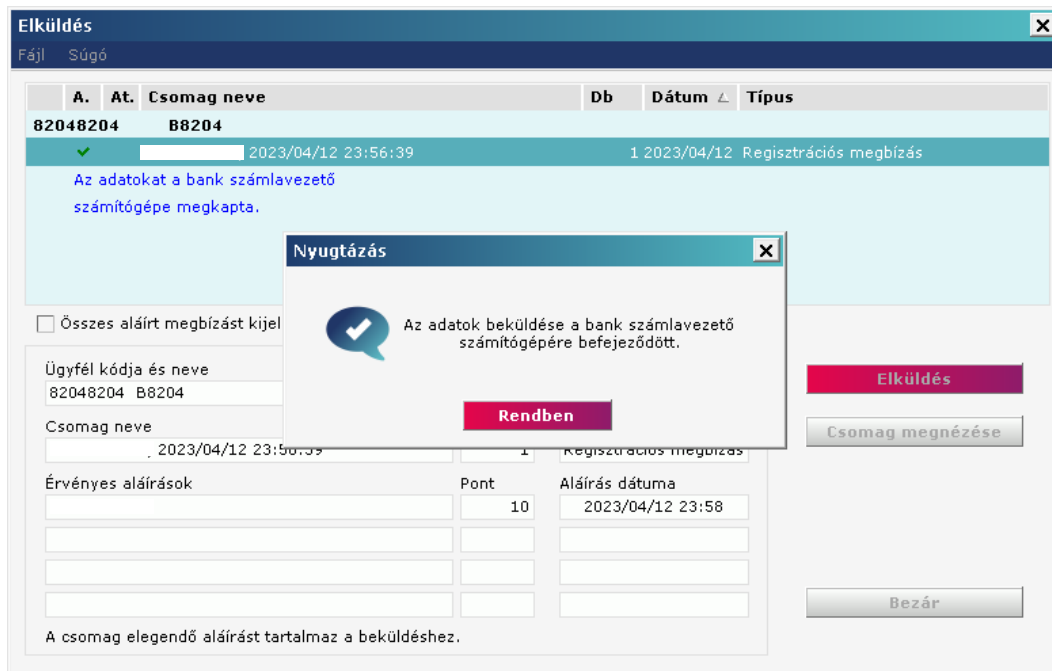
Elküldés
Fájl Súgó

| A. | At. | Csomag neve | Db | Dátum | Típus |
|---|---|---|---|---|---|
| 82048204 | | B8204 | | | |
| | | 2023/04/12 23:56:39 | 1 | 2023/04/12 | Regisztrációs megbízás |

Az adatokat a bank számlavezető számítógépe megkapta.

Nyugtázás

Az adatok beküldése a bank számlavezető számítógépére befejeződött.

Rendben

Összes aláírt megbízást kijel

Ügyfél kódja és neve
82048204 B8204

Csomag neve
2023/04/12 23:56:39
1
Regisztrációs megbízás

Érvényes aláírások
Pont
10
Aláírás dátuma
2023/04/12 23:58

A csomag elegendő aláírást tartalmaz a beküldéshez.

Elküldés
Csomag megnézése
Bezár